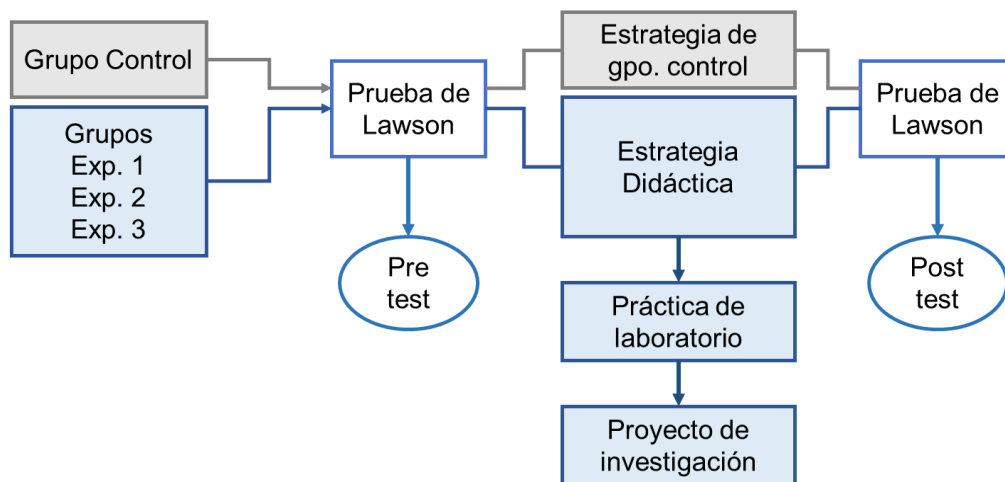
Grupo Control

Grupos
Exp. 1
Exp. 2
Exp. 3

Prueba de Lawson

Pre test

Estrategia de gpo. control

Estrategia Didáctica

Práctica de laboratorio

Proyecto de investigación

Prueba de Lawson

Post test